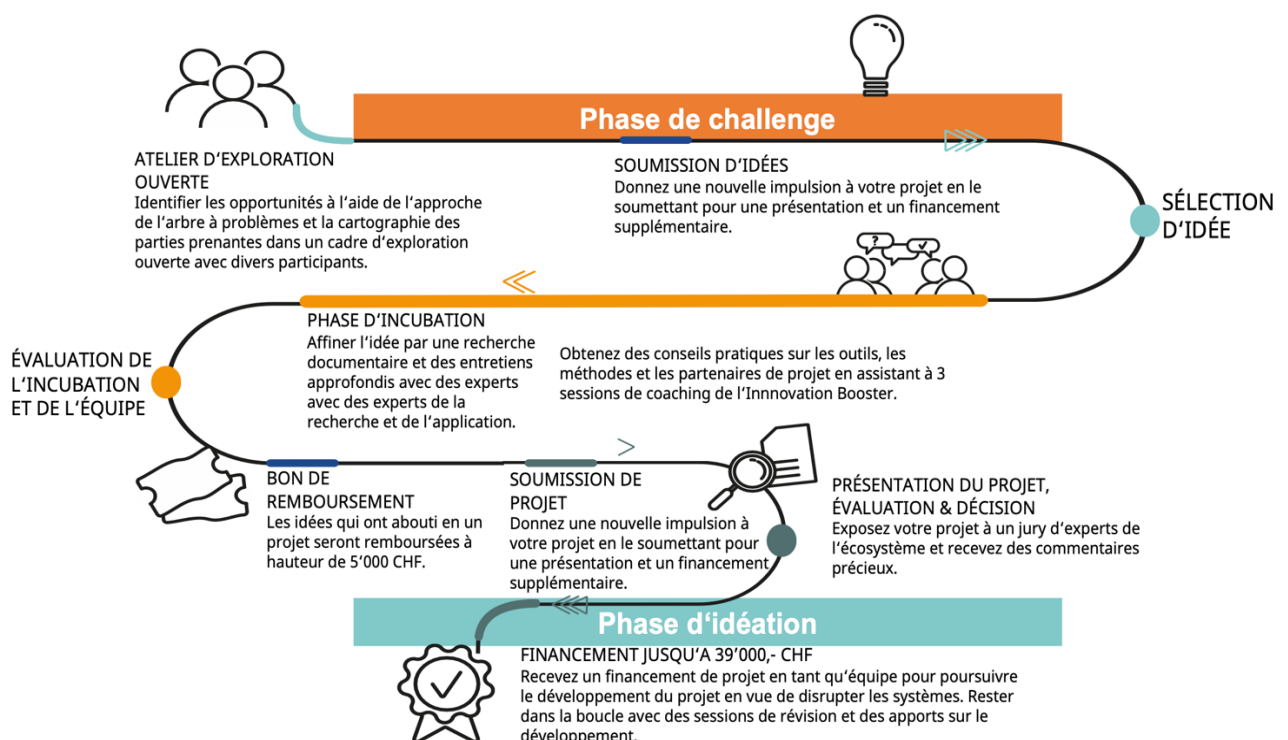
Phase de challenge

ATELIER D'EXPLORATION OUVERTE
Identifier les opportunités à l'aide de l'approche de l'arbre à problèmes et la cartographie des parties prenantes dans un cadre d'exploration ouverte avec divers participants.

SOUMISSION D'IDÉES
Donnez une nouvelle impulsion à votre projet en le soumettant pour une présentation et un financement supplémentaire.

SÉLECTION D'IDÉE

PHASE D'INCUBATION
Affiner l'idée par une recherche documentaire et des entretiens approfondis avec des experts avec des experts de la recherche et de l'application.

Obtenez des conseils pratiques sur les outils, les méthodes et les partenaires de projet en assistant à 3 sessions de coaching de l'Innnovation Booster.

ÉVALUATION DE L'INCUBATION ET DE L'ÉQUIPE

BON DE REMBOURSEMENT
Les idées qui ont abouti en un projet seront remboursées à hauteur de 5'000 CHF.

SOUMISSION DE PROJET
Donnez une nouvelle impulsion à votre projet en le soumettant pour une présentation et un financement supplémentaire.

PRÉSENTATION DU PROJET, ÉVALUATION & DÉCISION
Exposez votre projet à un jury d'experts de l'écosystème et recevez des commentaires précieux.

Phase d'idéation

FINANCEMENT JUSQU'A 39'000,- CHF
Recevez un financement de projet en tant qu'équipe pour poursuivre le développement du projet en vue de disrupter les systèmes. Rester dans la boucle avec des sessions de révision et des apports sur le développement.